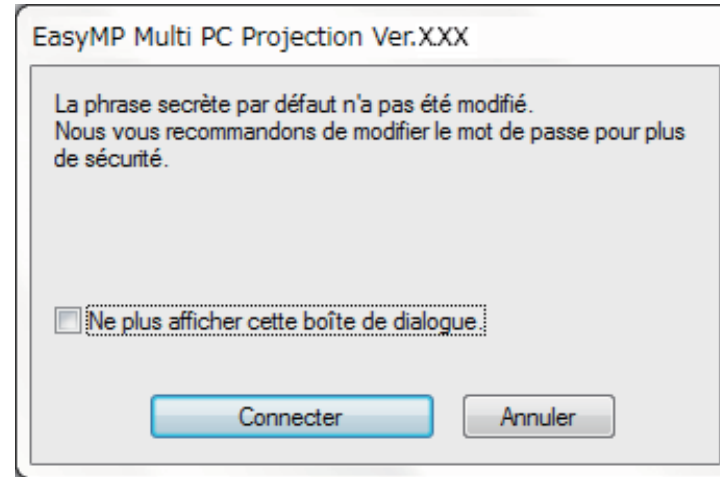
EasyMP Multi PC Projection Ver.X.XX

La phrase secrète par défaut n'a pas été modifié.
Nous vous recommandons de modifier le mot de passe pour plus de sécurité.

Ne plus afficher cette boîte de dialogue.

Connecter

Annuler